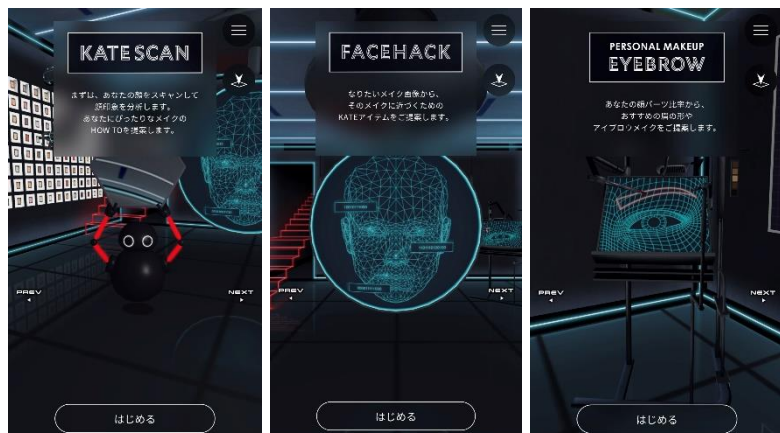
KATE SCAN

まずは、あなたの顔をスキャンして顔印象を分析します。
あなたにぴったりなメイクのHOW TOを提案します。

PREV

NEXT

はじめる

FACEHACK

なりたいメイク画像から、そのメイクに近づくためのKATEアイテムをご提案します。

PREV

NEXT

はじめる

PERSONAL MAKEUP
EYEBROW

あなたの顔パーツ比率から、おすすめの眉の形やアイブロウメイクをご提案します。

PREV

NEXT

はじめる